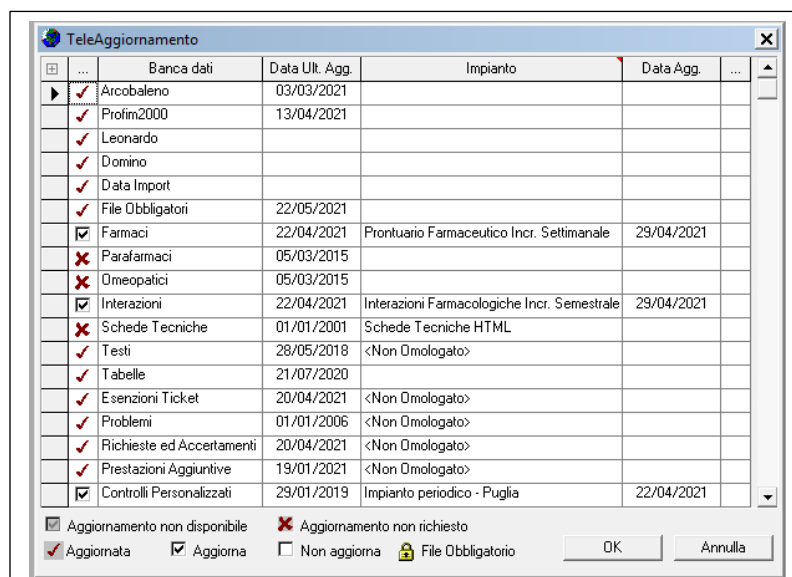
TeleAggiornamento

| ... | Banca dati | Data Ult. Agg. | Impianto | Data Agg. | ... |
|---|---|---|---|---|---|
| ✓ | Arcobaleno | 03/03/2021 | | | |
| ✓ | Profim2000 | 13/04/2021 | | | |
| ✓ | Leonardo | | | | |
| ✓ | Domino | | | | |
| ✓ | Data Import | | | | |
| ✓ | File Obbligatori | 22/05/2021 | | | |
| ☑ | Farmaci | 22/04/2021 | Prontuario Farmaceutico Incr. Settimanale | 29/04/2021 | |
| ✗ | Parafarmaci | 05/03/2015 | | | |
| ✗ | Omeopatici | 05/03/2015 | | | |
| ☑ | Interazioni | 22/04/2021 | Interazioni Farmacologiche Incr. Semestrale | 29/04/2021 | |
| ✗ | Schede Tecniche | 01/01/2001 | Schede Tecniche HTML | | |
| ✓ | Testi | 28/05/2018 | <Non Omologato> | | |
| ✓ | Tabelle | 21/07/2020 | | | |
| ✓ | Esenzioni Ticket | 20/04/2021 | <Non Omologato> | | |
| ✓ | Problemi | 01/01/2006 | <Non Omologato> | | |
| ✓ | Richieste ed Accertamenti | 20/04/2021 | <Non Omologato> | | |
| ✓ | Prestazioni Aggiuntive | 19/01/2021 | <Non Omologato> | | |
| ☑ | Controlli Personalizzati | 29/01/2019 | Impianto periodico - Puglia | 22/04/2021 | |

Aggiornamento non disponibile
Aggiornamento non richiesto
Aggiornata
Aggiorna
Non aggiorna
File Obbligatorio
OK
Annulla